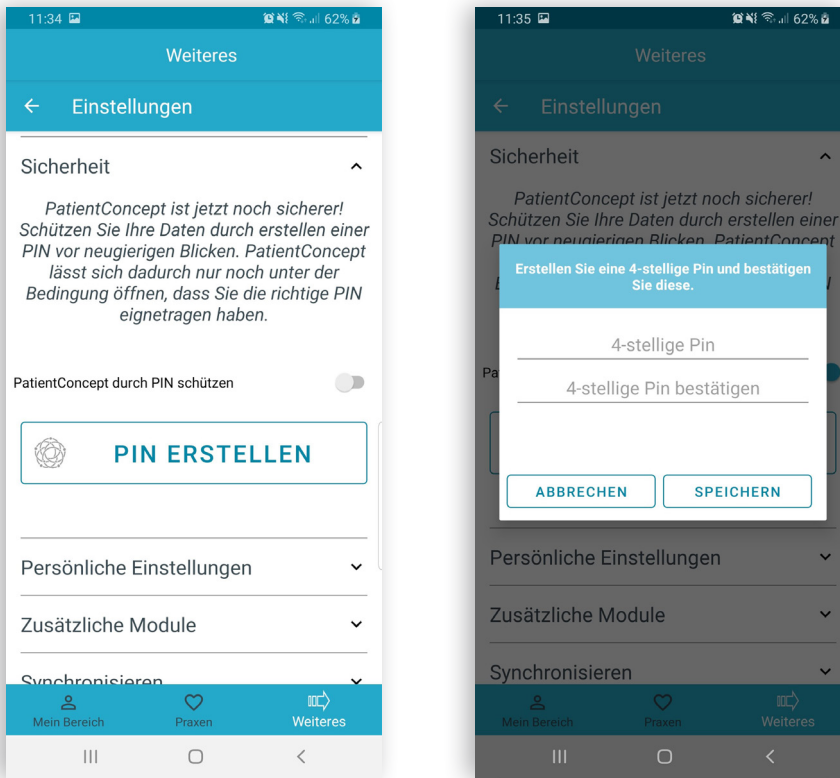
11:34 62%

Weiteres

← Einstellungen

Sicherheit

PatientConcept ist jetzt noch sicherer! Schützen Sie Ihre Daten durch erstellen einer PIN vor neugierigen Blicken. PatientConcept lässt sich dadurch nur noch unter der Bedingung öffnen, dass Sie die richtige PIN eignetragen haben.

PatientConcept durch PIN schützen

PIN ERSTELLEN

Persönliche Einstellungen

Zusätzliche Module

Synchronisieren

Mein Bereich

Praxen

Weiteres

11:35 62%

Weiteres

← Einstellungen

Sicherheit

PatientConcept ist jetzt noch sicherer! Schützen Sie Ihre Daten durch erstellen einer PIN vor neugierigen Blicken. PatientConcept

Erstellen Sie eine 4-stellige Pin und bestätigen Sie diese.

4-stellige Pin

4-stellige Pin bestätigen

ABBRECHEN

SPEICHERN

Pa

Persönliche Einstellungen

Zusätzliche Module

Synchronisieren

Mein Bereich

Praxen

Weiteres